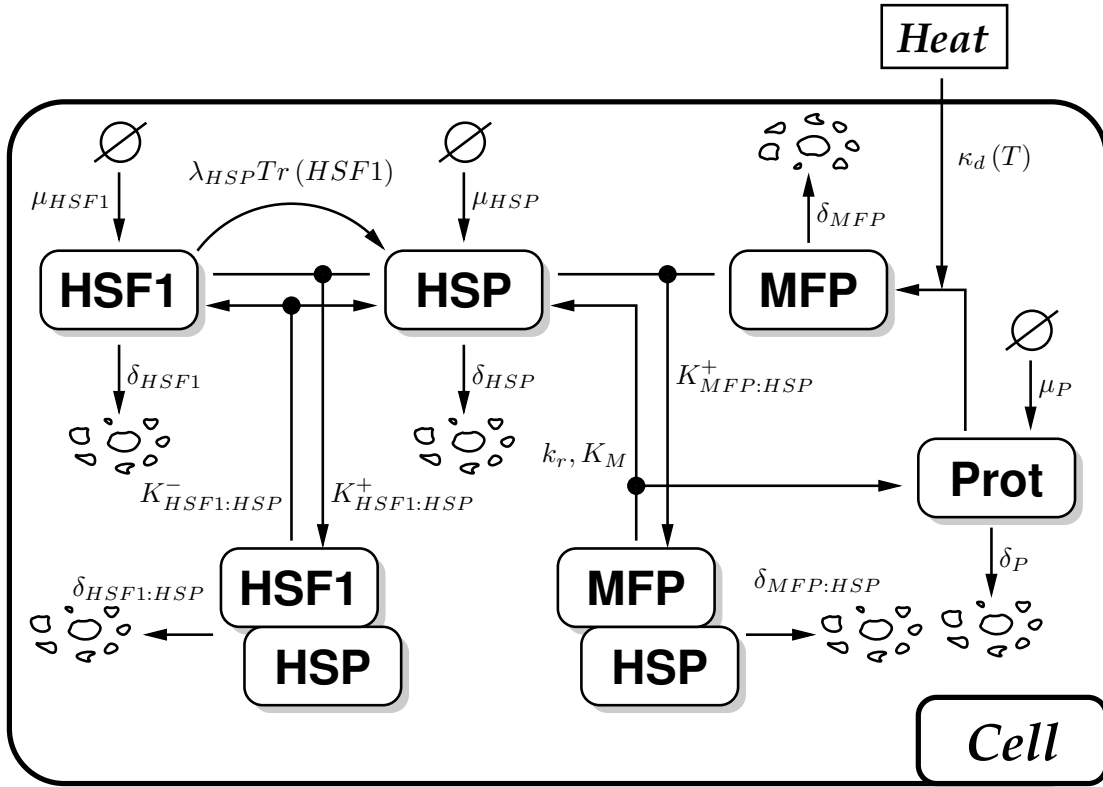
Heat

$\varnothing$

$\mu_{HSF1}$

$\lambda_{HSP}Tr\,(HSF1)$

$\varnothing$

$\mu_{HSP}$

$\delta_{MFP}$

$\kappa_d\,(T)$

HSF1

HSP

MFP

$\delta_{HSF1}$

$\delta_{HSP}$

$K^{+}_{MFP:HSP}$

$\varnothing$

$\mu_P$

$k_r, K_M$

Prot

$K^{-}_{HSF1:HSP}$

$K^{+}_{HSF1:HSP}$

$\delta_{HSF1:HSP}$

HSF1

HSP

MFP

HSP

$\delta_{MFP:HSP}$

$\delta_P$

Cell